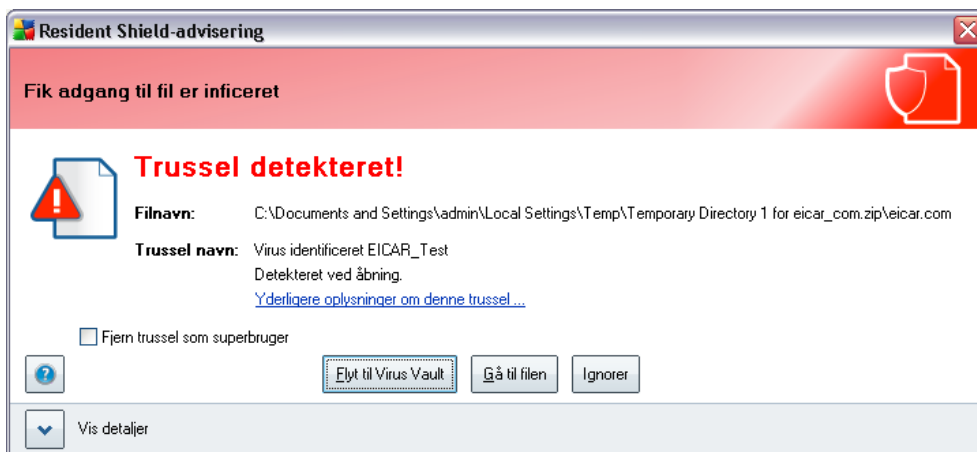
Resident Shield-advisering

Fik adgang til fil er inficeret

Trussel detekteret!

Filnavn: C:\Documents and Settings\admin\Local Settings\Temp\Temporary Directory 1 for eicar_com.zip\eicar.com

Trussel navn: Virus identificeret EICAR_Test
Detekteret ved åbning.
Yderligere oplysninger om denne trussel ...

Fjern trussel som superbruger

Flyt til Virus Vault | Gå til filen | Ignorer

Vis detaljer